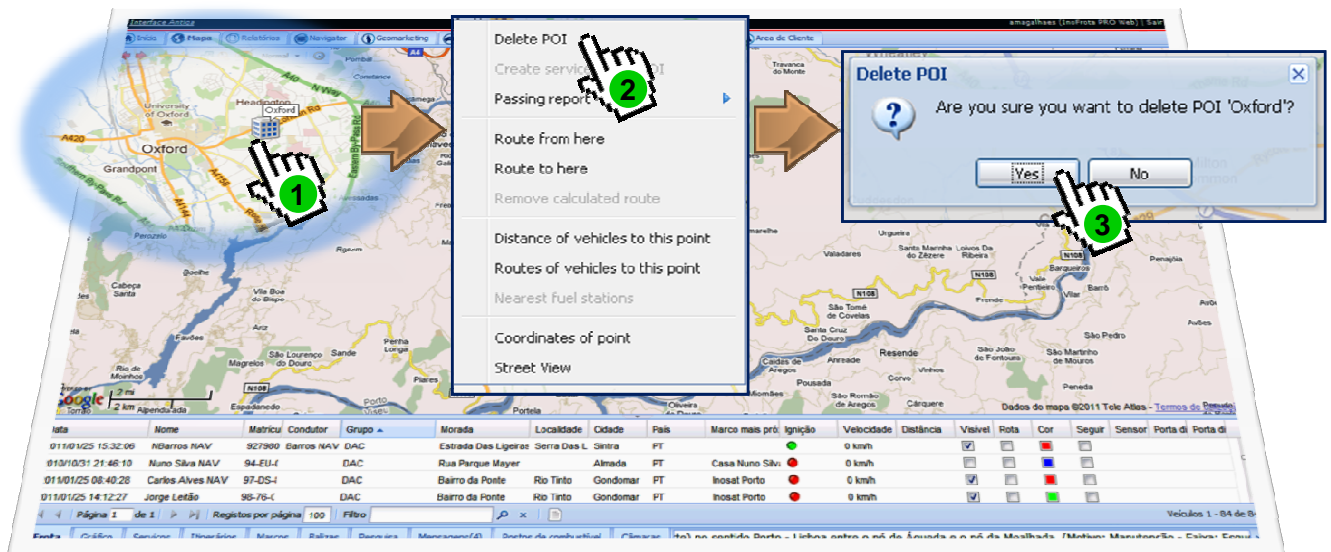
Interface Antiga
amagalhaes (InoFrota PRO Web) | Sair
Início | Mapa | Relatórios | Navigator | Geomarketing | Arco de Cliente

Oxford
Headington
University of Oxford
Oxford
Grandpont
1

Delete POI
Create service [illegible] I
Passing report
Route from here
Route to here
Remove calculated route
Distance of vehicles to this point
Routes of vehicles to this point
Nearest fuel stations
Coordinates of point
Street View
2

Delete POI
Are you sure you want to delete POI 'Oxford'?
Yes
No
3

Valadares
São Martinho do Zêzere
Loivos da Ribeira
Bargueiros
São Tomé de Covelas
Santa Cruz do Douro
Resende
São Martinho de Mouros
São Lourenço do Douro
Sande
Porto
Caldas de Aregos
Pousada
Cárquere
Barrô
Penajoia
Magrelos
Espadanedo
Rio de Moinhos
Cabeça Santa
Vila Boa do Bispo
Penha Longa
Paços de Gaiolo
Portela
São Pedro
Moura
Dados do mapa ©2011 Tele Atlas - Termos de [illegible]
2 mi
2 km
Google

| Data | Nome | Matrícula | Condutor | Grupo | Morada | Localidade | Cidade | País | Marco mais pró | Ignição | Velocidade | Distância | Visível | Rota | Cor | Seguir | Sensor | Porta di | Porta di |
|---|---|---|---|---|---|---|---|---|---|---|---|---|---|---|---|---|---|---|---|
| 011/01/25 15:32:06 | NBarros NAV | 927980 | Barros NAV | DAC | Estrada Das Ligeiras | Serra Das L | Sintra | PT | | | 0 km/h | | | | | | | | |
| 010/10/31 21:46:10 | Nuno Silva NAV | 94-EU-I | | DAC | Rua Parque Mayer | | Almada | PT | Casa Nuno Silva | | 0 km/h | | | | | | | | |
| 011/01/25 08:40:28 | Carlos Alves NAV | 97-DS-I | | DAC | Bairro da Ponte | Rio Tinto | Gondomar | PT | Inosat Porto | | 0 km/h | | | | | | | | |
| 011/01/25 14:12:27 | Jorge Leitão | 98-76-( | | DAC | Bairro da Ponte | Rio Tinto | Gondomar | PT | Inosat Porto | | 0 km/h | | | | | | | | |

Página 1 de 1 | Registos por página 100 | Filtro
Veículos 1 - 84 de 84
Frota | Gráfico | Serviços | Itinerários | Marcos | Balizas | Pesquisa | Mensagens(4) | Postos de combustível | Câmaras | (to) no sentido Porto - Lisboa entre o nó de Águeda e o nó da Mealhada. [Motivo: Manutenção - Saída: Esque